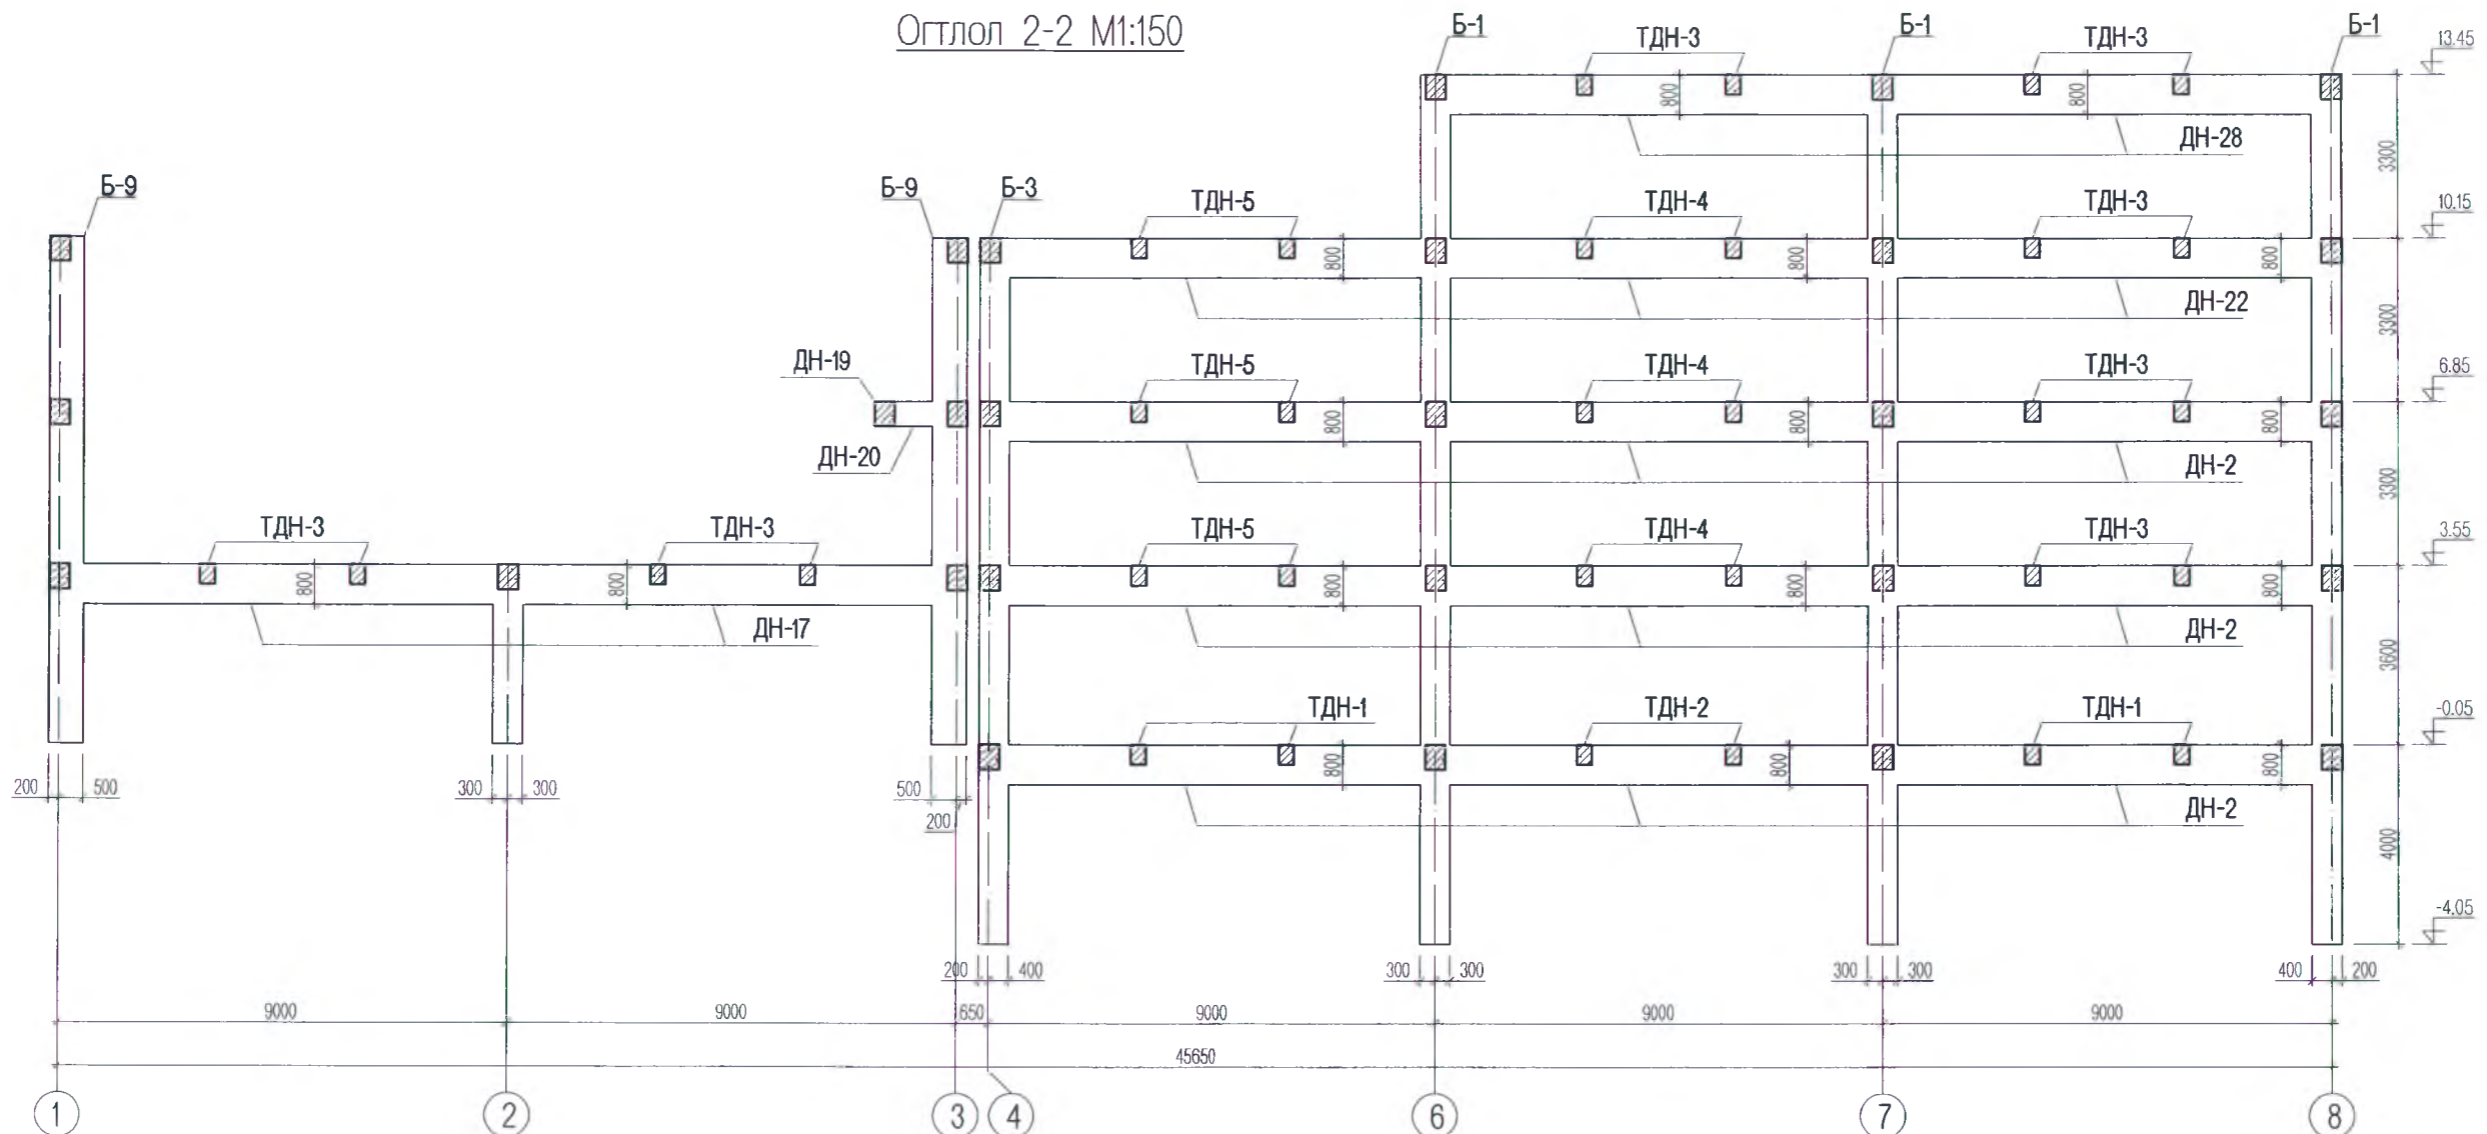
Огтлол 2-2 М1:150

Б-1
ТДН-3
Б-1
ТДН-3
Б-1
13.45
800
800
ДН-28
3300
Б-9
Б-9
Б-3
ТДН-5
ТДН-4
ТДН-3
10.15
800
800
800
ДН-22
3300
ДН-19
ТДН-5
ТДН-4
ТДН-3
6.85
800
800
800
ДН-20
ДН-2
3300
ТДН-3
ТДН-3
ТДН-5
ТДН-4
ТДН-3
3.55
800
800
800
800
800
ДН-17
ДН-2
3600
ТДН-1
ТДН-2
ТДН-1
-0.05
800
800
800
200
500
300
300
500
200
ДН-2
4000
-4.05
200
400
300
300
300
300
400
200
9000
9000
650
9000
9000
9000
45650
1
2
3
4
6
7
8